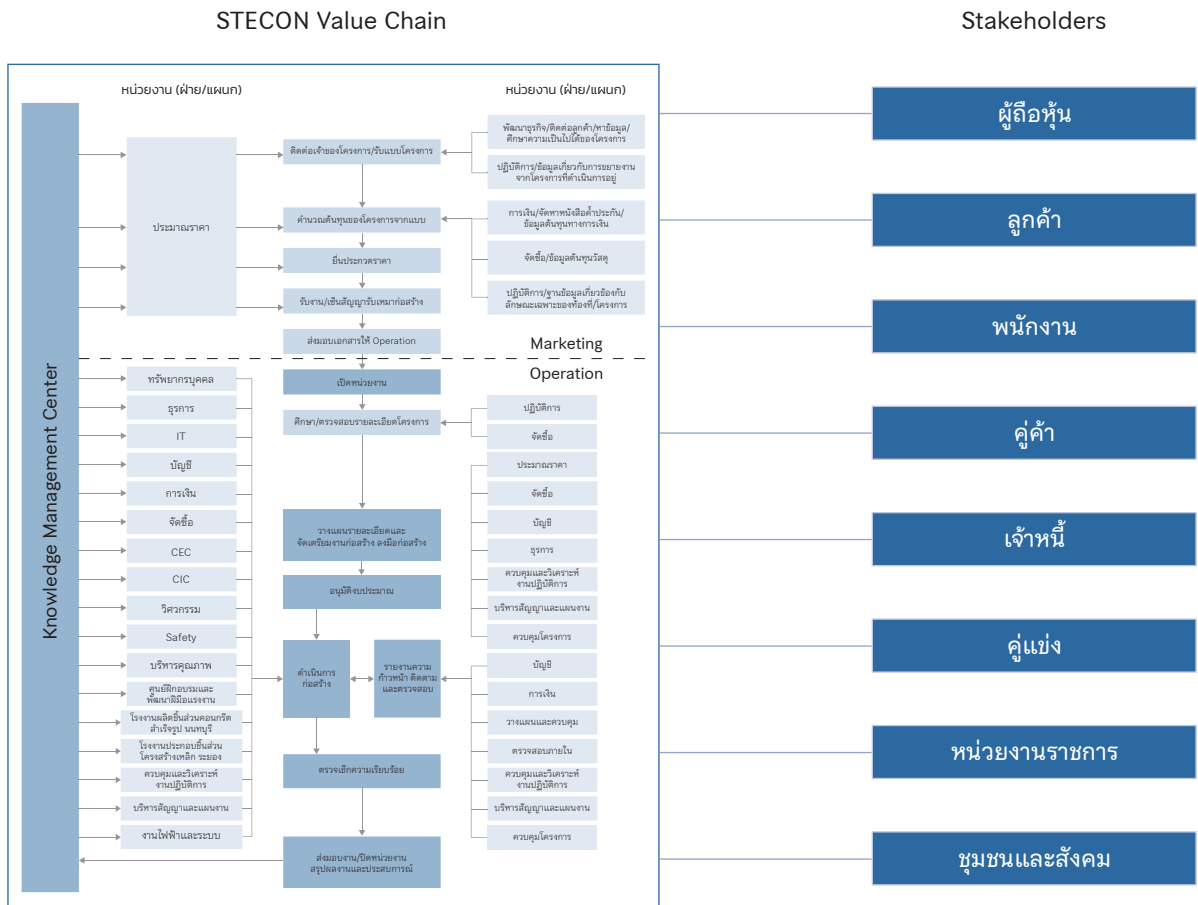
STECON Value Chain

Stakeholders

หน่วยงาน (ฝ่าย/แผนก)

หน่วยงาน (ฝ่าย/แผนก)

Knowledge Management Center

ประมาณราคา

ติดต่อเจ้าของโครงการ/รับแบบโครงการ

พัฒนาธุรกิจ/ติดต่อลูกค้า/หาข้อมูล/ศึกษาความเป็นไปได้ของโครงการ

ปฏิบัติการ/ข้อมูลเกี่ยวกับการขยายงานจากโครงการที่ดำเนินการอยู่

คำนวณต้นทุนของโครงการจากแบบ

การเงิน/จัดหาหนังสือค้ำประกัน/ข้อมูลต้นทุนทางการเงิน

ยื่นประกวดราคา

จัดซื้อ/ข้อมูลต้นทุนวัสดุ

รับงาน/เซ็นสัญญารับเหมาก่อสร้าง

ปฏิบัติการ/ฐานข้อมูลเกี่ยวข้องกับลักษณะเฉพาะของท้องที่/โครงการ

ส่งมอบเอกสารให้ Operation

Marketing

Operation

ทรัพยากรบุคคล

ธุรการ

IT

บัญชี

การเงิน

จัดซื้อ

CEC

CIC

วิศวกรรม

Safety

บริหารคุณภาพ

ศูนย์ฝึกอบรมและพัฒนาฝีมือแรงงาน

โรงงานผลิตชิ้นส่วนคอนกรีตสำเร็จรูป นนทบุรี

โรงงานประกอบชิ้นส่วนโครงสร้างเหล็ก ระยอง

ควบคุมและวิเคราะห์งานปฏิบัติการ

บริหารสัญญาและแผนงาน

งานไฟฟ้าและระบบ

เปิดหน่วยงาน

ศึกษา/ตรวจสอบรายละเอียดโครงการ

ปฏิบัติการ

จัดซื้อ

ประมาณราคา

จัดซื้อ

บัญชี

ธุรการ

ควบคุมและวิเคราะห์งานปฏิบัติการ

บริหารสัญญาและแผนงาน

ควบคุมโครงการ

วางแผนรายละเอียดและจัดเตรียมงานก่อสร้าง ลงมือก่อสร้าง

อนุมัติงบประมาณ

ดำเนินการก่อสร้าง

รายงานความก้าวหน้า ติดตามและตรวจสอบ

บัญชี

การเงิน

วางแผนและควบคุม

ตรวจสอบภายใน

ควบคุมและวิเคราะห์งานปฏิบัติการ

บริหารสัญญาและแผนงาน

ควบคุมโครงการ

ตรวจเช็คความเรียบร้อย

ส่งมอบงาน/ปิดหน่วยงานสรุปผลงานและประสบการณ์

ผู้ถือหุ้น

ลูกค้า

พนักงาน

คู่ค้า

เจ้าหนี้

คู่แข่ง

หน่วยงานราชการ

ชุมชนและสังคม